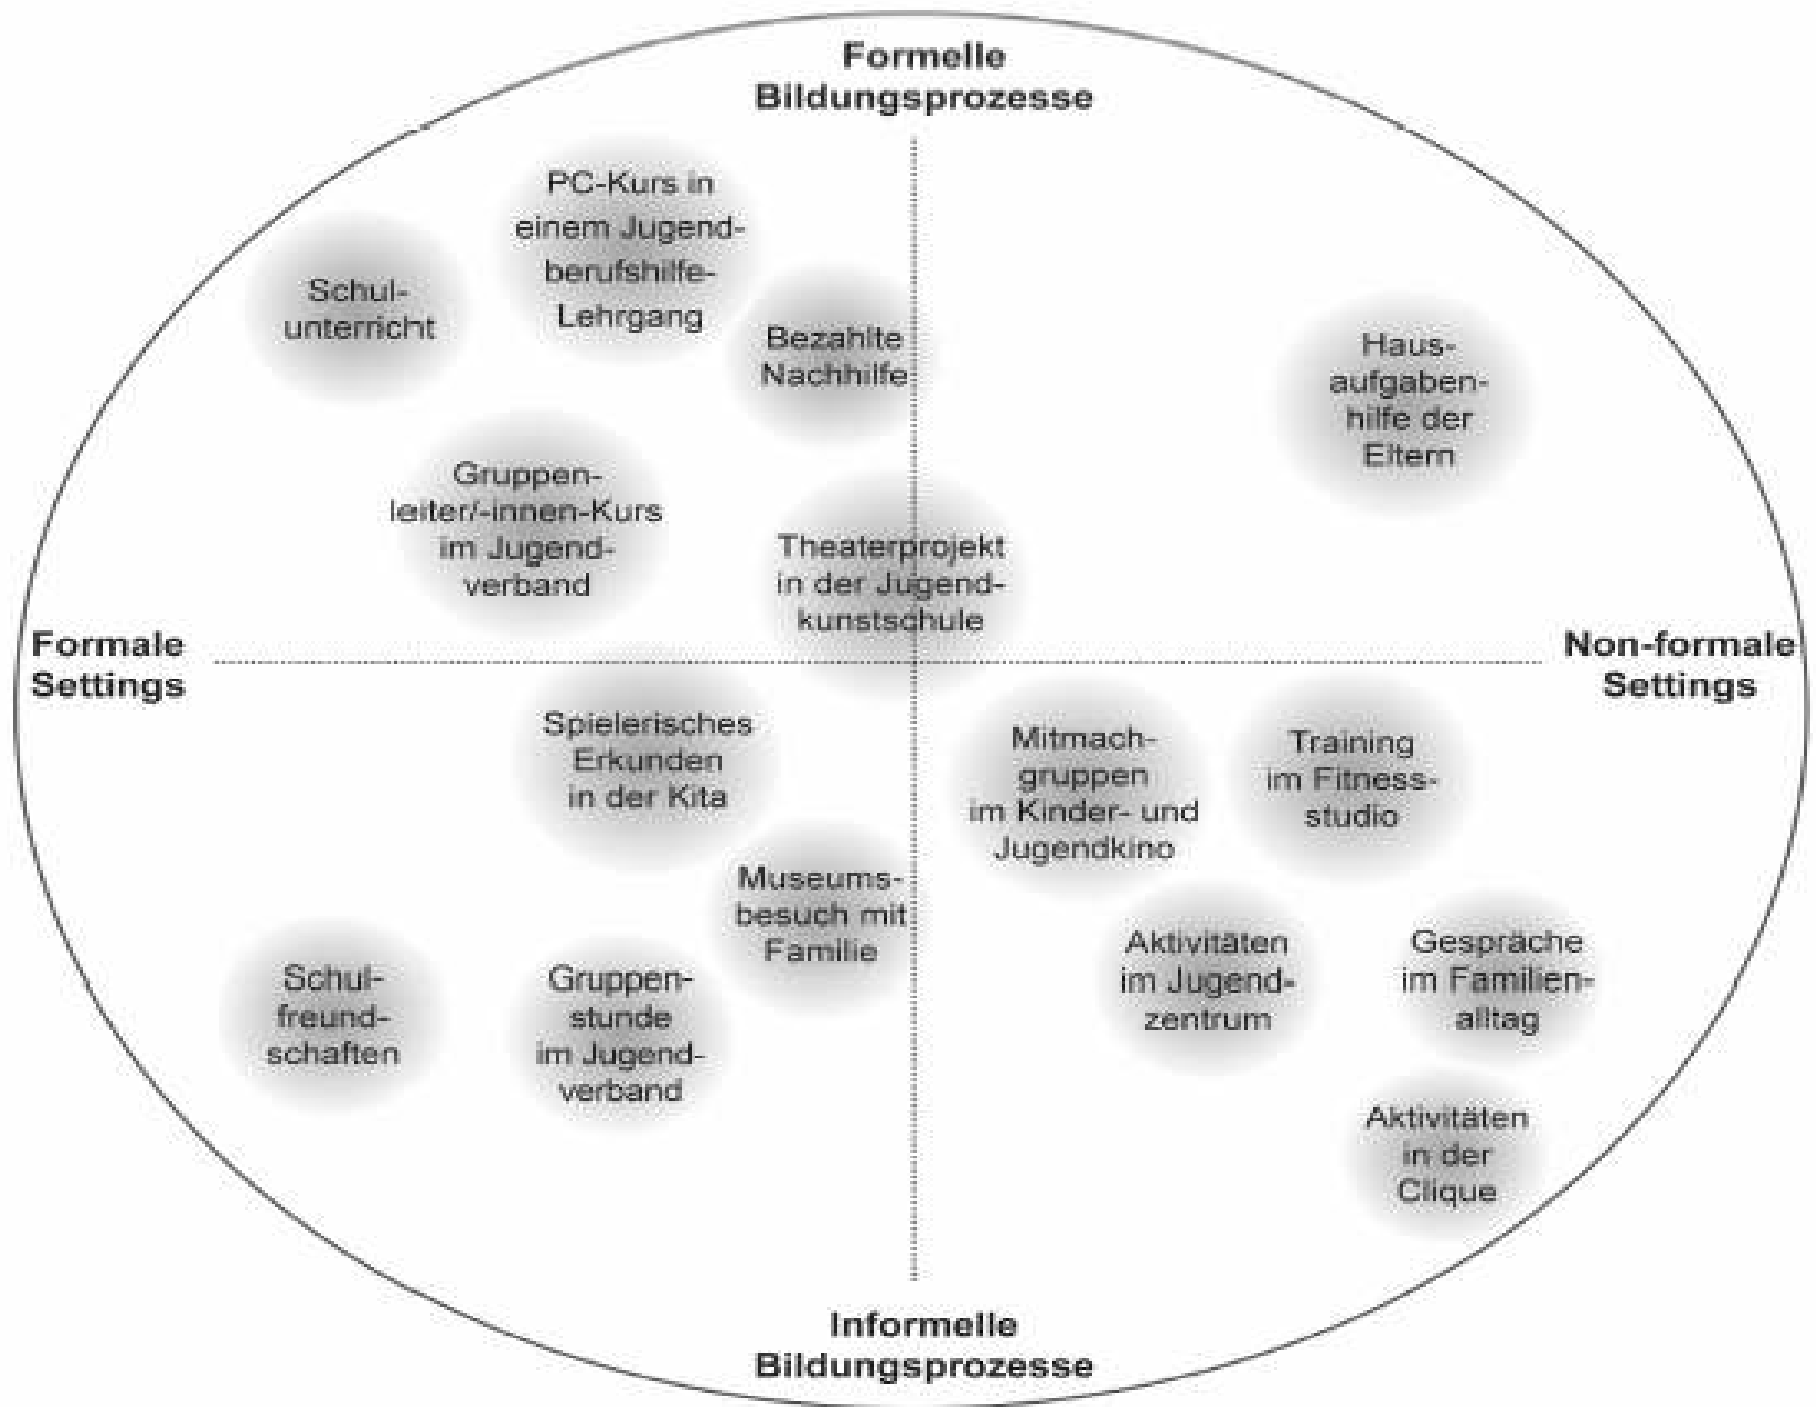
Formelle Bildungsprozesse

PC-Kurs in einem Jugendberufshilfe-Lehrgang

Schulunterricht

Bezahlte Nachhilfe

Hausaufgabenhilfe der Eltern

Gruppenleiter/-innen-Kurs im Jugendverband

Theaterprojekt in der Jugendkunstschule

Formale Settings

Non-formale Settings

Spielerisches Erkunden in der Kita

Mitmachgruppen im Kinder- und Jugendkino

Training im Fitnessstudio

Museumsbesuch mit Familie

Schulfreundschaften

Gruppenstunde im Jugendverband

Aktivitäten im Jugendzentrum

Gespräche im Familienalltag

Aktivitäten in der Clique

Informelle Bildungsprozesse